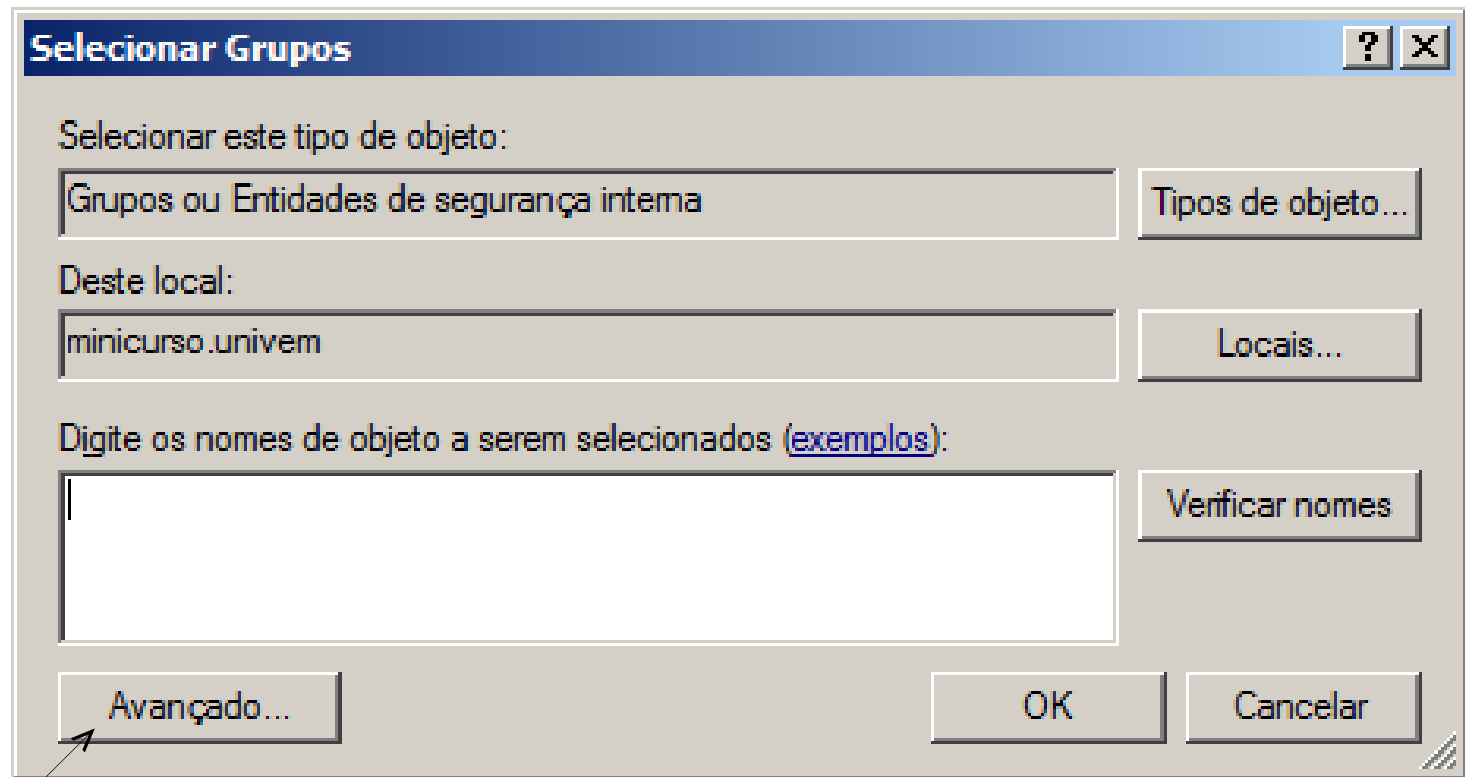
Selecionar Grupos

?

X

Selecionar este tipo de objeto:

Grupos ou Entidades de segurança interna

Tipos de objeto...

Deste local:

minicurso.univem

Locais...

Digite os nomes de objeto a serem selecionados (exemplos):

Verificar nomes

Avançado...

OK

Cancelar